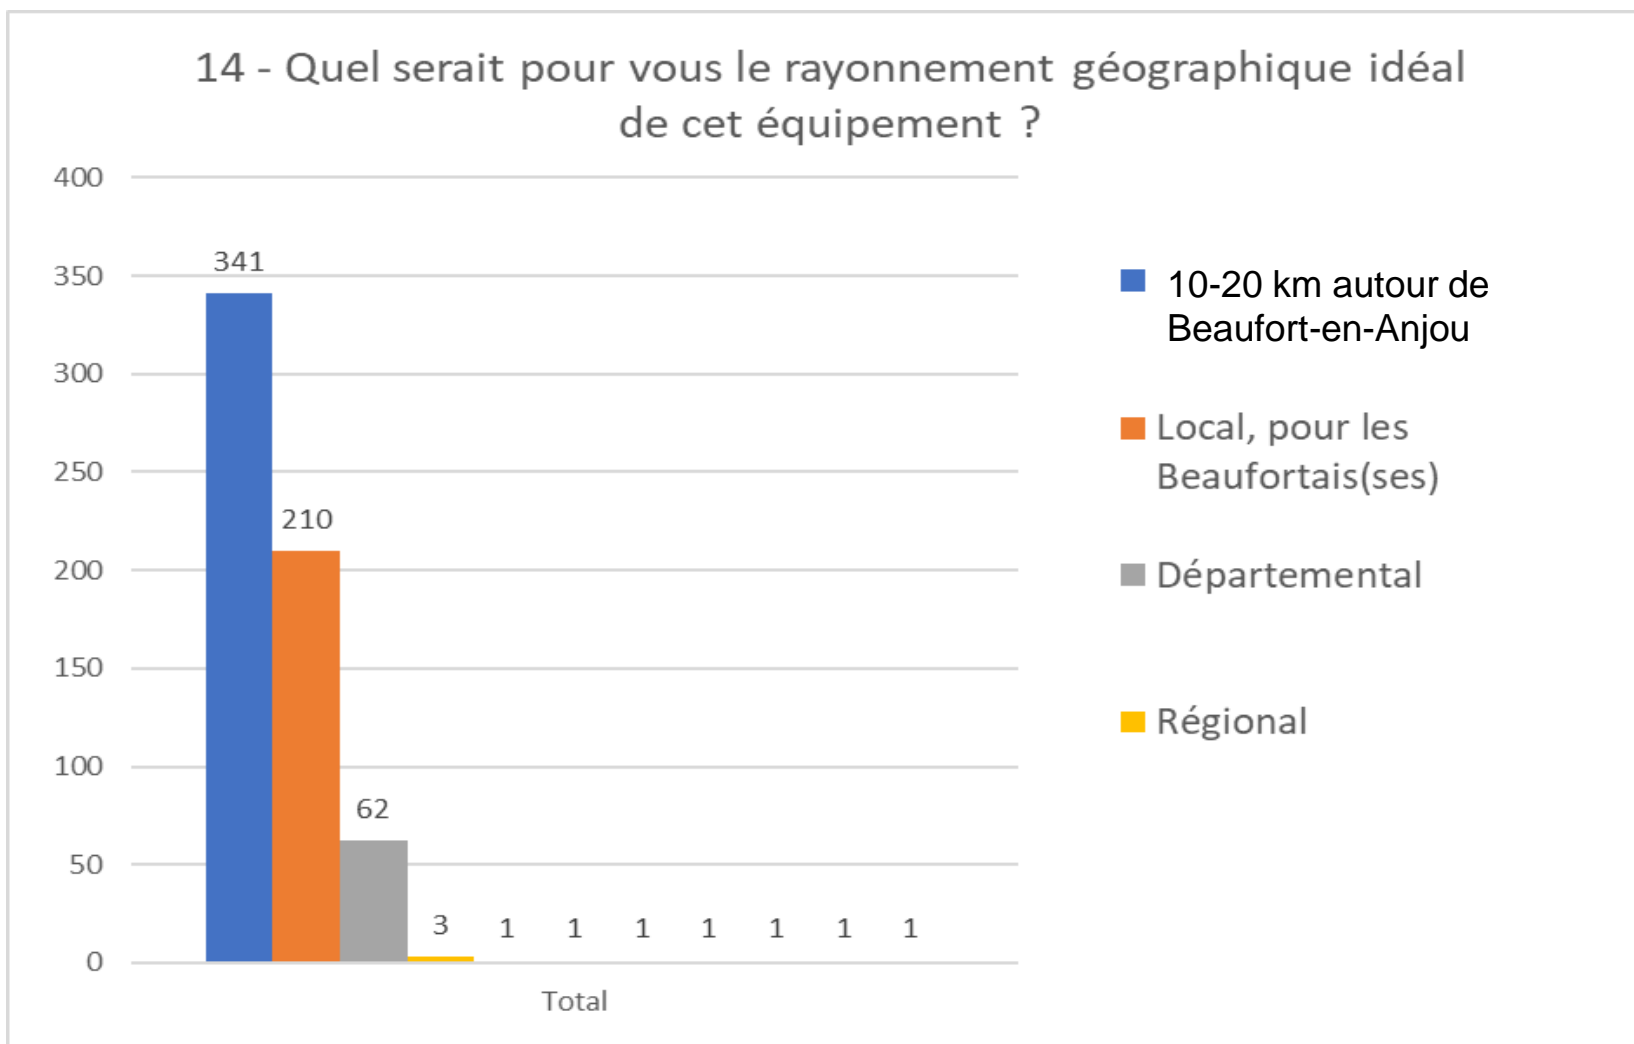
14 - Quel serait pour vous le rayonnement géographique idéal de cet équipement ?

400
350
300
250
200
150
100
50
0

341
210
62
3
1
1
1
1
1
1
1

Total

10-20 km autour de Beaufort-en-Anjou
Local, pour les Beaufortais(ses)
Départemental
Régional